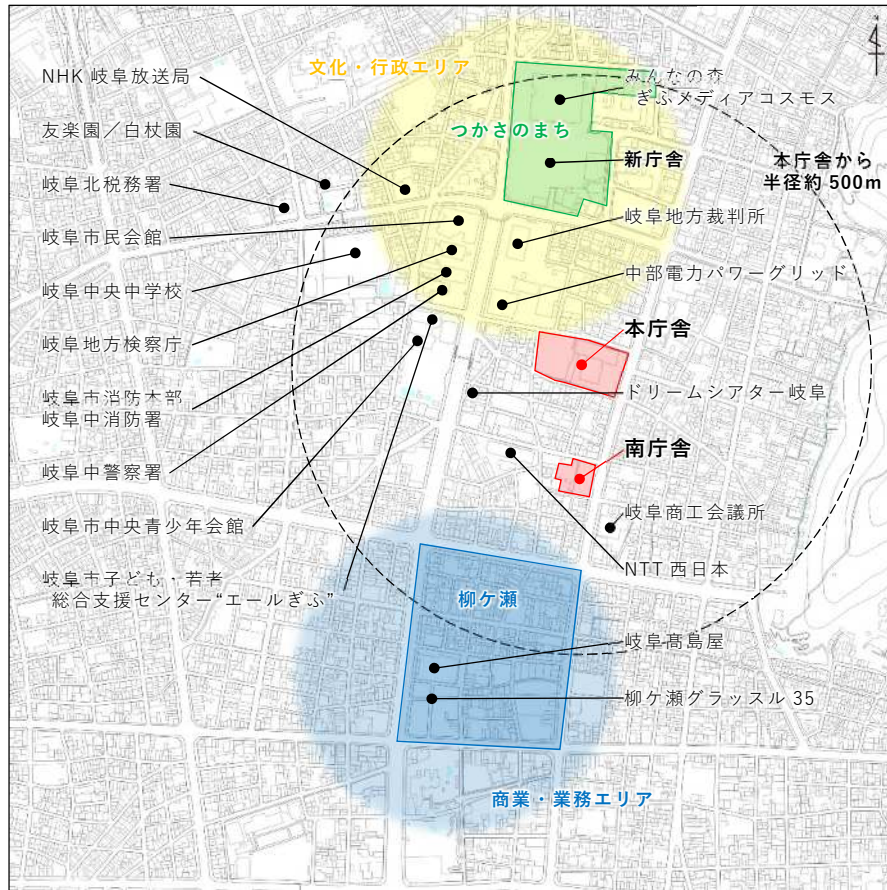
文化・行政エリア

NHK 岐阜放送局

友楽園／白杖園

岐阜北税務署

岐阜市民会館

岐阜中央中学校

岐阜地方検察庁

岐阜市消防本部
岐阜中消防署

岐阜中警察署

岐阜市中央青少年会館

岐阜市子ども・若者
総合支援センター“エールぎふ”

みんなの森
ぎふメディアコスモス

つかさのまち

新庁舎

本庁舎から
半径約 500m

岐阜地方裁判所

中部電力パワーグリッド

本庁舎

ドリームシアター岐阜

南庁舎

岐阜商工会議所

NTT 西日本

柳ケ瀬

岐阜高島屋

柳ケ瀬グラッスル 35

商業・業務エリア